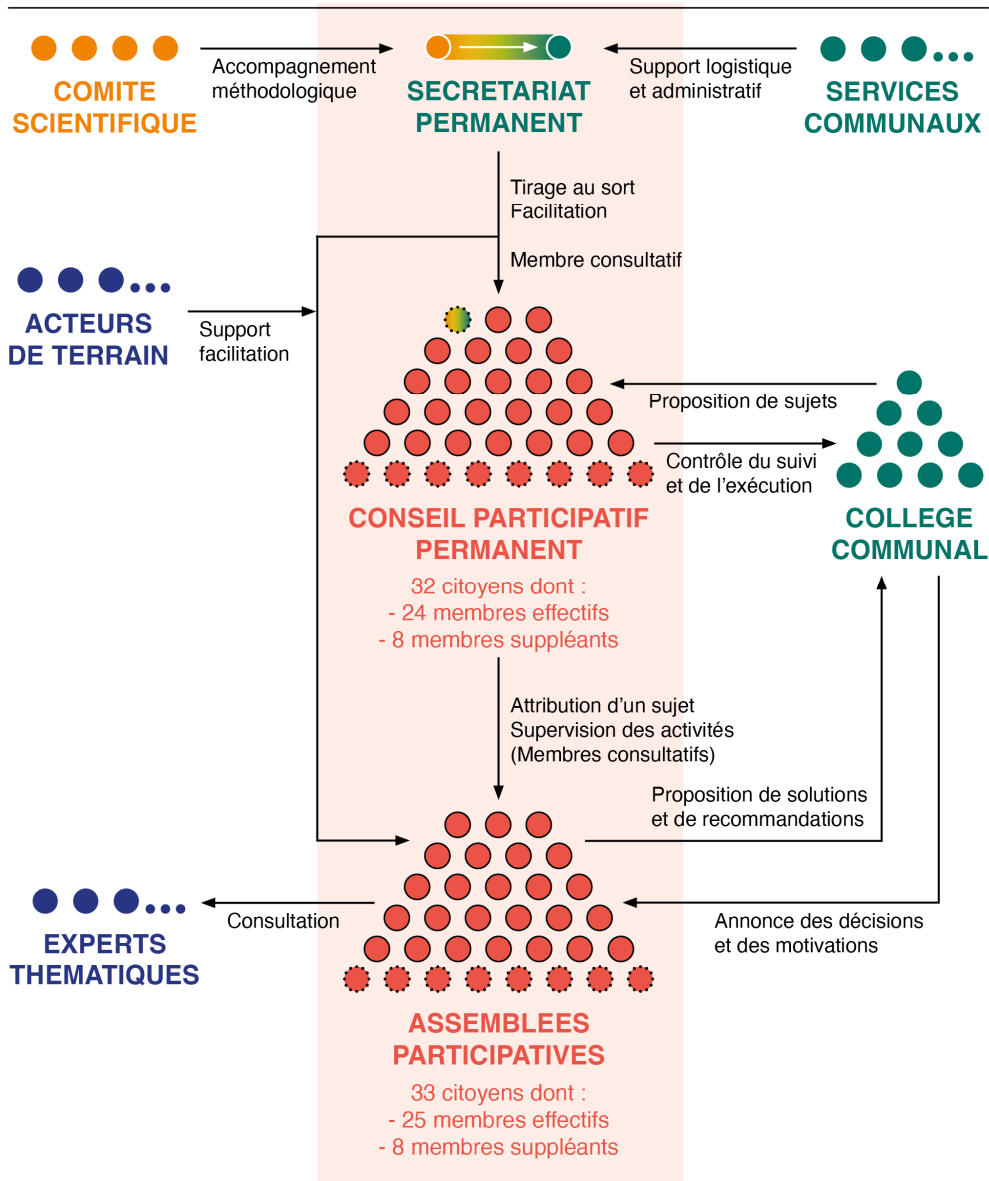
COMITE SCIENTIFIQUE

Accompagnement méthodologique

SECRETARIAT PERMANENT

Support logistique et administratif

SERVICES COMMUNAUX

Tirage au sort
Facilitation

Membre consultatif

ACTEURS DE TERRAIN

Support facilitation

Proposition de sujets

Contrôle du suivi et de l'exécution

COLLEGE COMMUNAL

CONSEIL PARTICIPATIF PERMANENT

32 citoyens dont :
- 24 membres effectifs
- 8 membres suppléants

Attribution d'un sujet
Supervision des activités
(Membres consultatifs)

Proposition de solutions et de recommandations

EXPERTS THEMATIQUES

Consultation

Annonce des décisions et des motivations

ASSEMBLEES PARTICIPATIVES

33 citoyens dont :
- 25 membres effectifs
- 8 membres suppléants